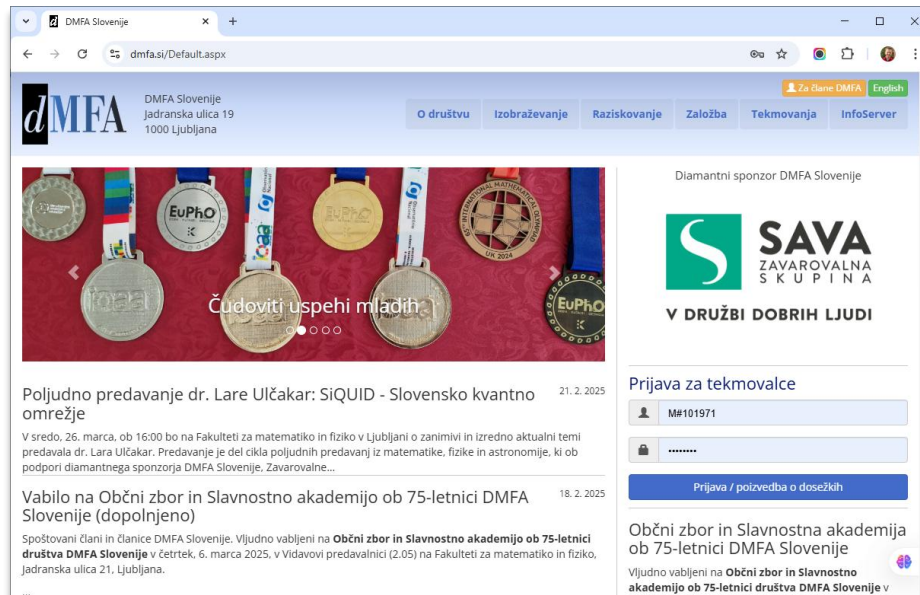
DMFA Slovenije
×
+
dmfa.si/Default.aspx

dMFA
DMFA Slovenije
Jadranska ulica 19
1000 Ljubljana

Za člane DMFA
English

O društvu
Izobraževanje
Raziskovanje
Založba
Tekmovanja
InfoServer

EuPhO
EuPhO
IOAA
INTERNATIONAL MATHEMATICAL OLYMPIAD
UK 2024
Čudoviti uspehi mladih

Poljudno predavanje dr. Lare Ulčakar: SiQUID - Slovensko kvantno omrežje
21. 2. 2025
V sredo, 26. marca, ob 16:00 bo na Fakulteti za matematiko in fiziko v Ljubljani o zanimivi in izredno aktualni temi predavala dr. Lara Ulčakar. Predavanje je del cikla poljudnih predavanj iz matematike, fizike in astronomije, ki ob podpori diamantnega sponzorja DMFA Slovenije, Zavarovalne...

Vabilo na Občni zbor in Slavnostno akademijo ob 75-letnici DMFA Slovenije (dopolnjeno)
18. 2. 2025
Spoštovani člani in članice DMFA Slovenije. Vljudno vabljeni na **Občni zbor in Slavnostno akademijo ob 75-letnici društva DMFA Slovenije** v četrtek, 6. marca 2025, v Vidavovi predavalnici (2.05) na Fakulteti za matematiko in fiziko, Jadranska ulica 21, Ljubljana.
...

Diamantni sponzor DMFA Slovenije
SAVA
ZAVAROVALNA SKUPINA
V DRUŽBI DOBRIH LJUDI

Prijava za tekmovalce
M#101971
••••••••
Prijava / poizvedba o dosežkih

Občni zbor in Slavnostna akademija ob 75-letnici DMFA Slovenije
Vljudno vabljeni na **Občni zbor in Slavnostno akademijo ob 75-letnici društva DMFA Slovenije** v